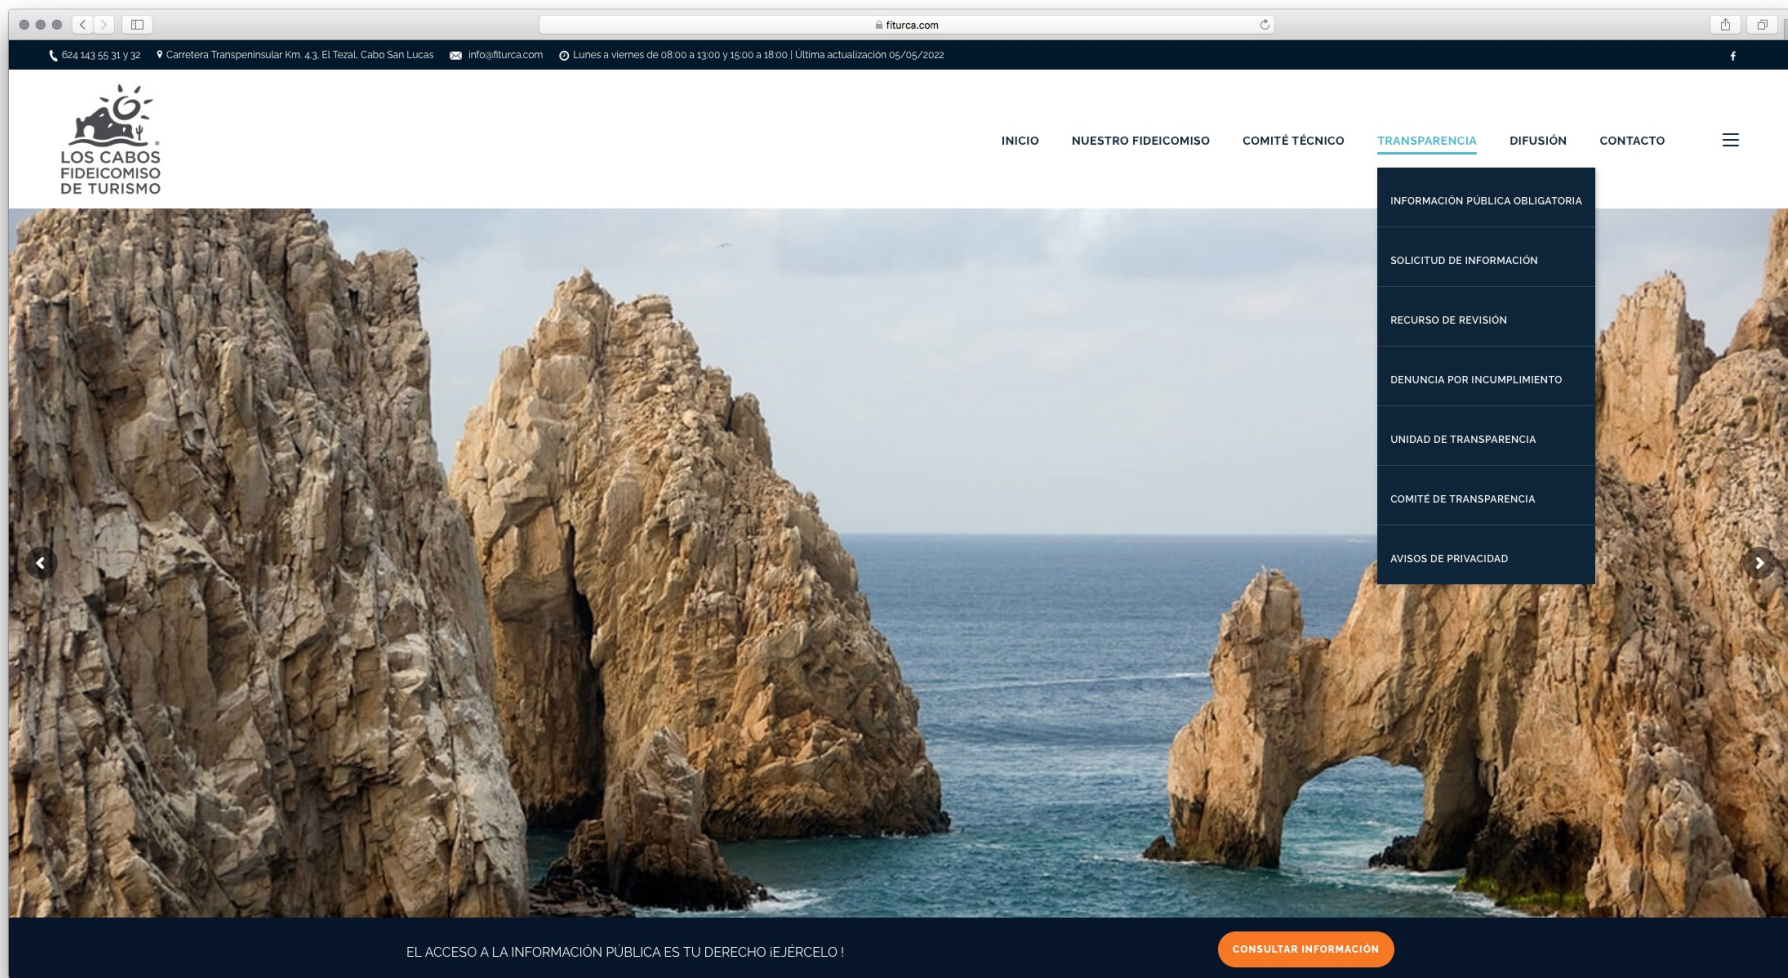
fiturca.com

624 143 55 31 y 32   Carretera Transpeninsular Km. 4.3, El Tezal, Cabo San Lucas   info@fiturca.com   Lunes a viernes de 08:00 a 13:00 y 15:00 a 18:00 | Última actualización 05/05/2022

LOS CABOS FIDEICOMISO DE TURISMO

INICIO   NUESTRO FIDEICOMISO   COMITÉ TÉCNICO   TRANSPARENCIA   DIFUSIÓN   CONTACTO

INFORMACIÓN PÚBLICA OBLIGATORIA
SOLICITUD DE INFORMACIÓN
RECURSO DE REVISIÓN
DENUNCIA POR INCUMPLIMIENTO
UNIDAD DE TRANSPARENCIA
COMITÉ DE TRANSPARENCIA
AVISOS DE PRIVACIDAD

EL ACCESO A LA INFORMACIÓN PÚBLICA ES TU DERECHO ¡EJÉRCELO !

CONSULTAR INFORMACIÓN